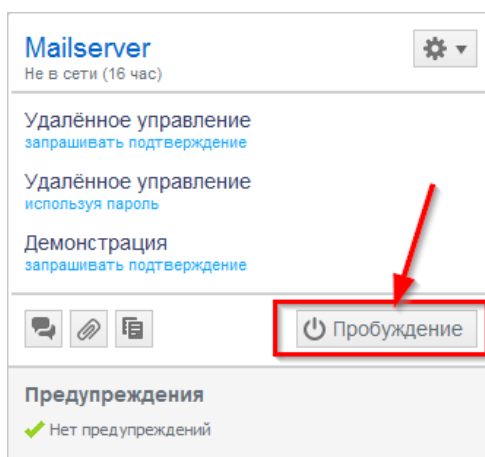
Mailserver
Не в сети (16 час)

Удалённое управление
запрашивать подтверждение

Удалённое управление
используя пароль

Демонстрация
запрашивать подтверждение

Пробуждение

Предупреждения
Нет предупреждений